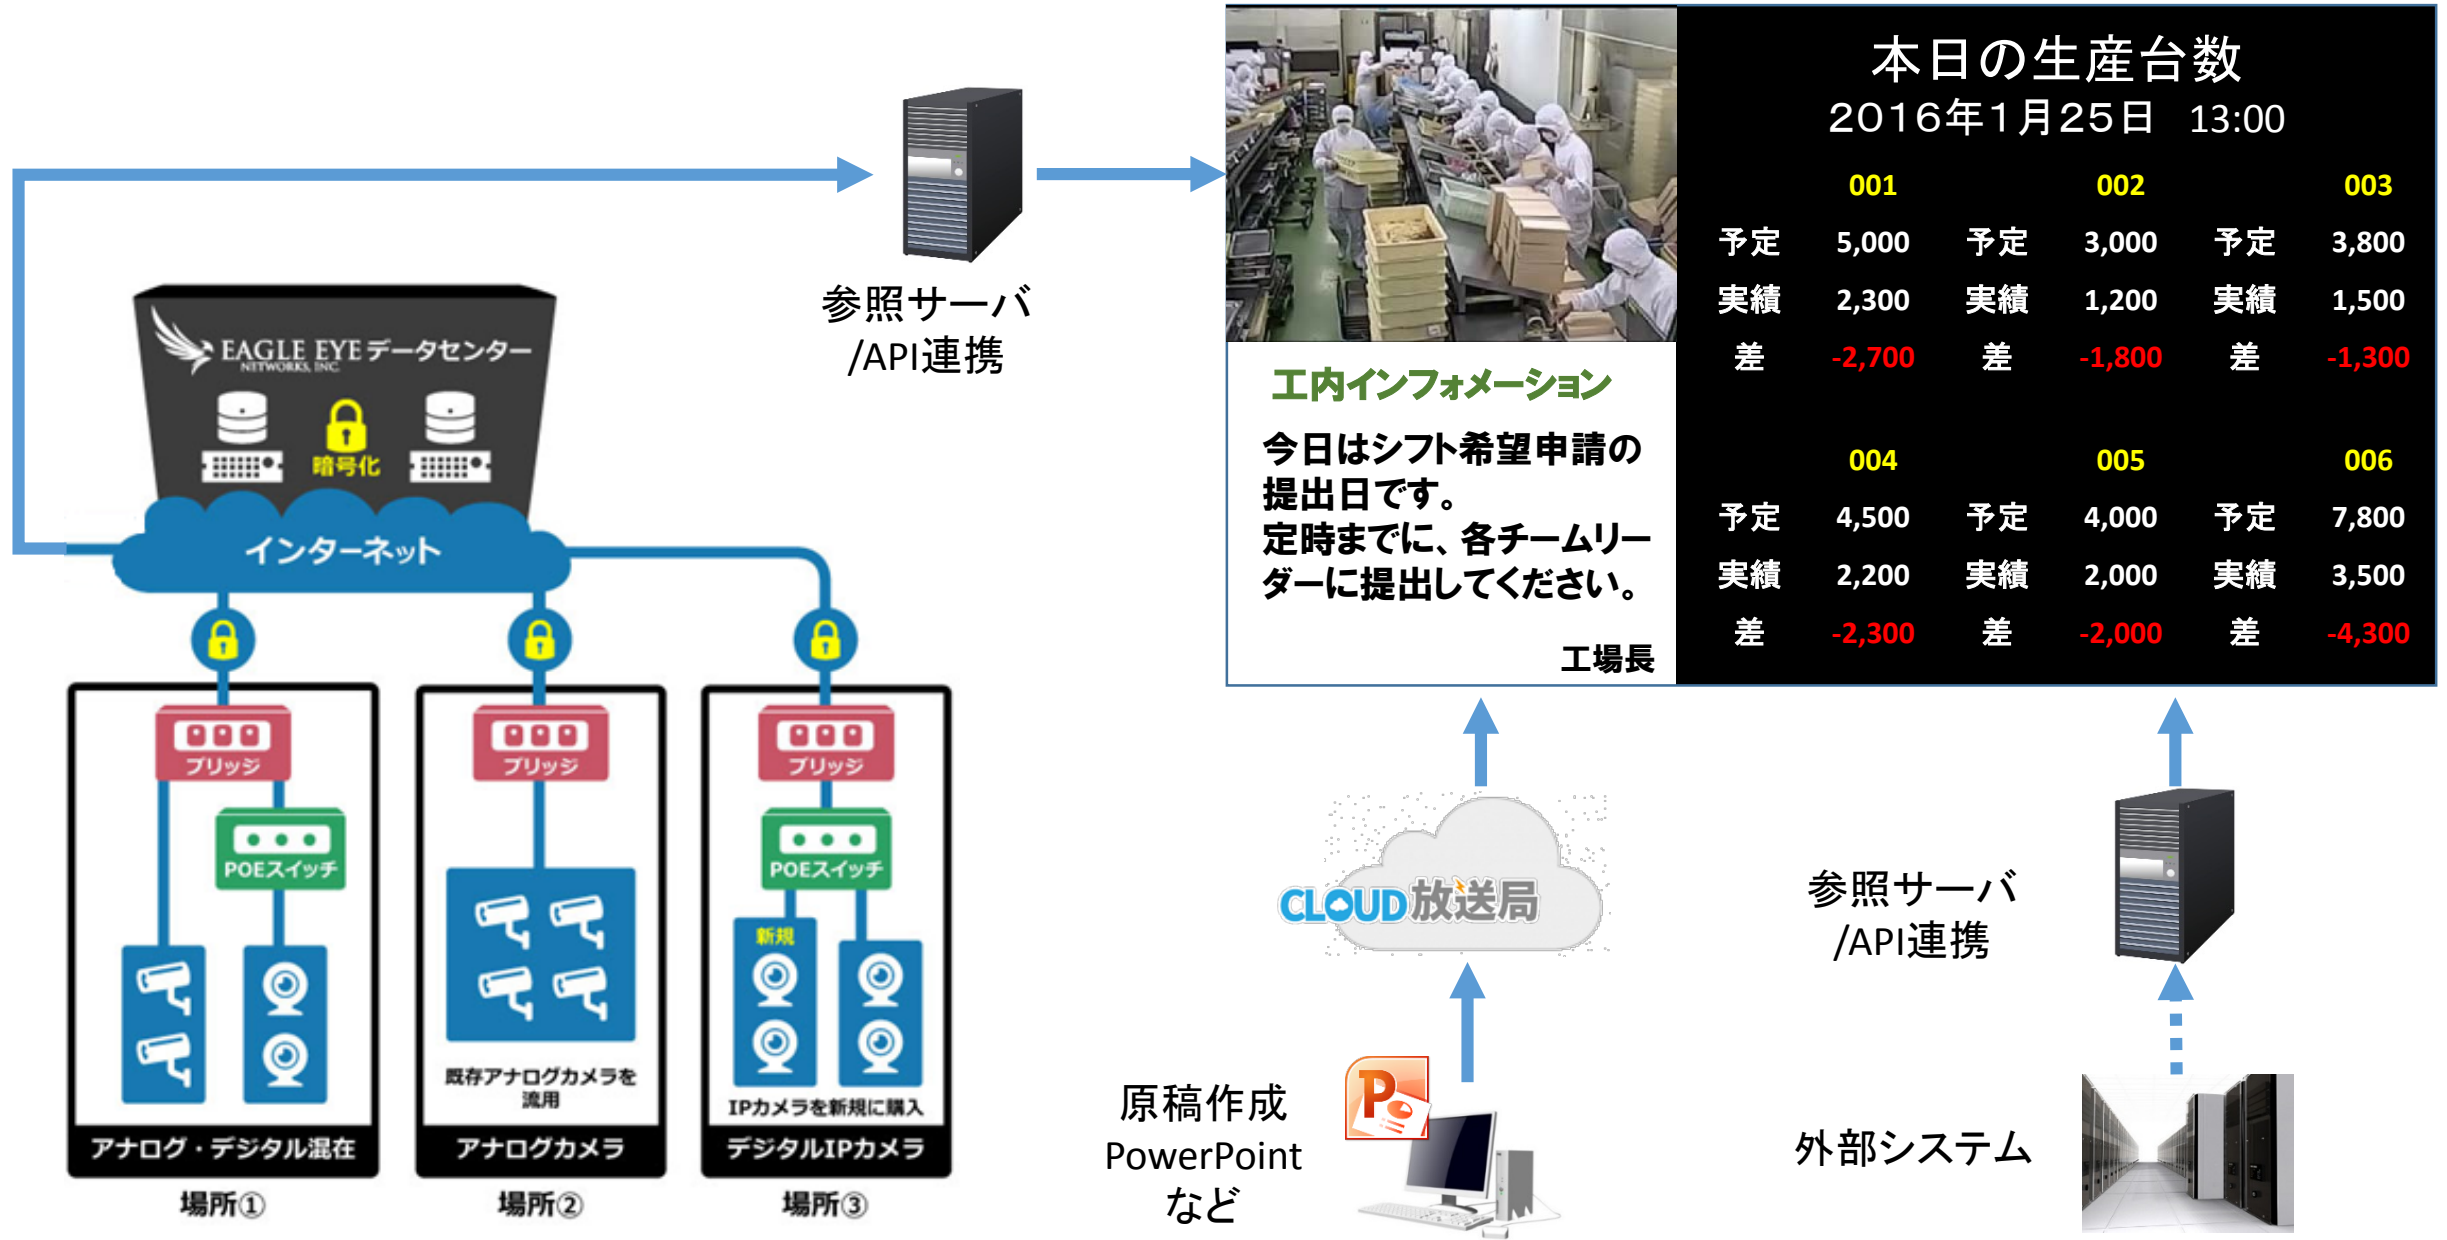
EAGLE EYE データセンター
NETWORKS, INC.
暗号化
インターネット

ブリッジ
POEスイッチ
アナログ・デジタル混在
場所①

ブリッジ
既存アナログカメラを流用
アナログカメラ
場所②

ブリッジ
POEスイッチ
新規
IPカメラを新規に購入
デジタルIPカメラ
場所③

参照サーバ
/API連携

工内インフォメーション
今日はシフト希望申請の提出日です。
定時までに、各チームリーダーに提出してください。
工場長

本日の生産台数
2016年1月25日　13:00

| | 001 | | 002 | | 003 |
|---|---|---|---|---|---|
| 予定 | 5,000 | 予定 | 3,000 | 予定 | 3,800 |
| 実績 | 2,300 | 実績 | 1,200 | 実績 | 1,500 |
| 差 | -2,700 | 差 | -1,800 | 差 | -1,300 |

| | 004 | | 005 | | 006 |
|---|---|---|---|---|---|
| 予定 | 4,500 | 予定 | 4,000 | 予定 | 7,800 |
| 実績 | 2,200 | 実績 | 2,000 | 実績 | 3,500 |
| 差 | -2,300 | 差 | -2,000 | 差 | -4,300 |

CLOUD放送局

原稿作成
PowerPoint
など

参照サーバ
/API連携

外部システム